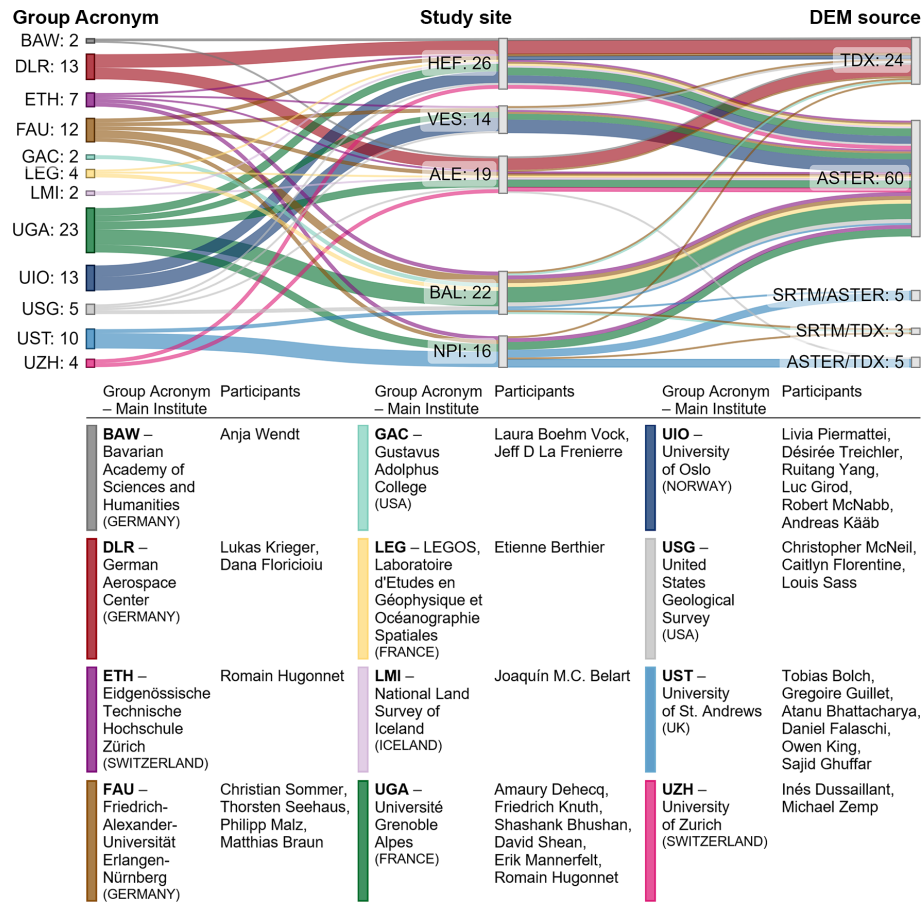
Group Acronym
Study site
DEM source

BAW: 2
DLR: 13
ETH: 7
FAU: 12
GAC: 2
LEG: 4
LMI: 2
UGA: 23
UIO: 13
USG: 5
UST: 10
UZH: 4

HEF: 26
VES: 14
ALE: 19
BAL: 22
NPI: 16

TDX: 24
ASTER: 60
SRTM/ASTER: 5
SRTM/TDX: 3
ASTER/TDX: 5

| Group Acronym – Main Institute | Participants | Group Acronym – Main Institute | Participants | Group Acronym – Main Institute | Participants |
|---|---|---|---|---|---|
| **BAW** – Bavarian Academy of Sciences and Humanities (GERMANY) | Anja Wendt | **GAC** – Gustavus Adolphus College (USA) | Laura Boehm Vock, Jeff D La Frenierre | **UIO** – University of Oslo (NORWAY) | Livia Piermattei, Désirée Treichler, Ruitang Yang, Luc Girod, Robert McNabb, Andreas Kääb |
| **DLR** – German Aerospace Center (GERMANY) | Lukas Krieger, Dana Floricioiu | **LEG** – LEGOS, Laboratoire d'Etudes en Géophysique et Océanographie Spatiales (FRANCE) | Etienne Berthier | **USG** – United States Geological Survey (USA) | Christopher McNeil, Caitlyn Florentine, Louis Sass |
| **ETH** – Eidgenössische Technische Hochschule Zürich (SWITZERLAND) | Romain Hugonnet | **LMI** – National Land Survey of Iceland (ICELAND) | Joaquín M.C. Belart | **UST** – University of St. Andrews (UK) | Tobias Bolch, Gregoire Guillet, Atanu Bhattacharya, Daniel Falaschi, Owen King, Sajid Ghuffar |
| **FAU** – Friedrich-Alexander-Universität Erlangen-Nürnberg (GERMANY) | Christian Sommer, Thorsten Seehaus, Philipp Malz, Matthias Braun | **UGA** – Université Grenoble Alpes (FRANCE) | Amaury Dehecq, Friedrich Knuth, Shashank Bhushan, David Shean, Erik Mannerfelt, Romain Hugonnet | **UZH** – University of Zurich (SWITZERLAND) | Inés Dussaillant, Michael Zemp |